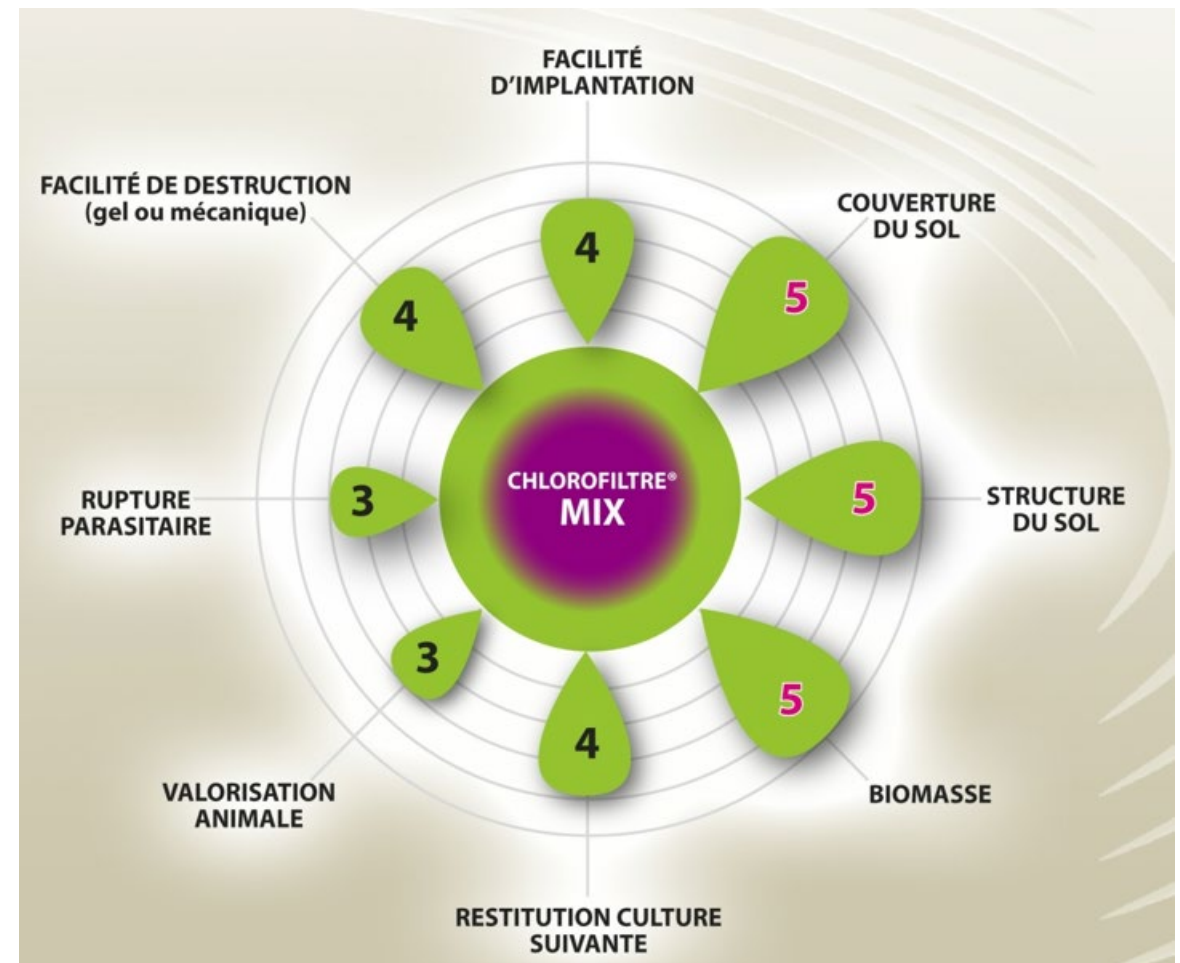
FACILITÉ D'IMPLANTATION

4

COUVERTURE DU SOL

5

STRUCTURE DU SOL

5

BIOMASSE

5

RESTITUTION CULTURE SUIVANTE

4

VALORISATION ANIMALE

3

RUPTURE PARASITAIRE

3

FACILITÉ DE DESTRUCTION (gel ou mécanique)

4

CHLOROFILTRE®
MIX